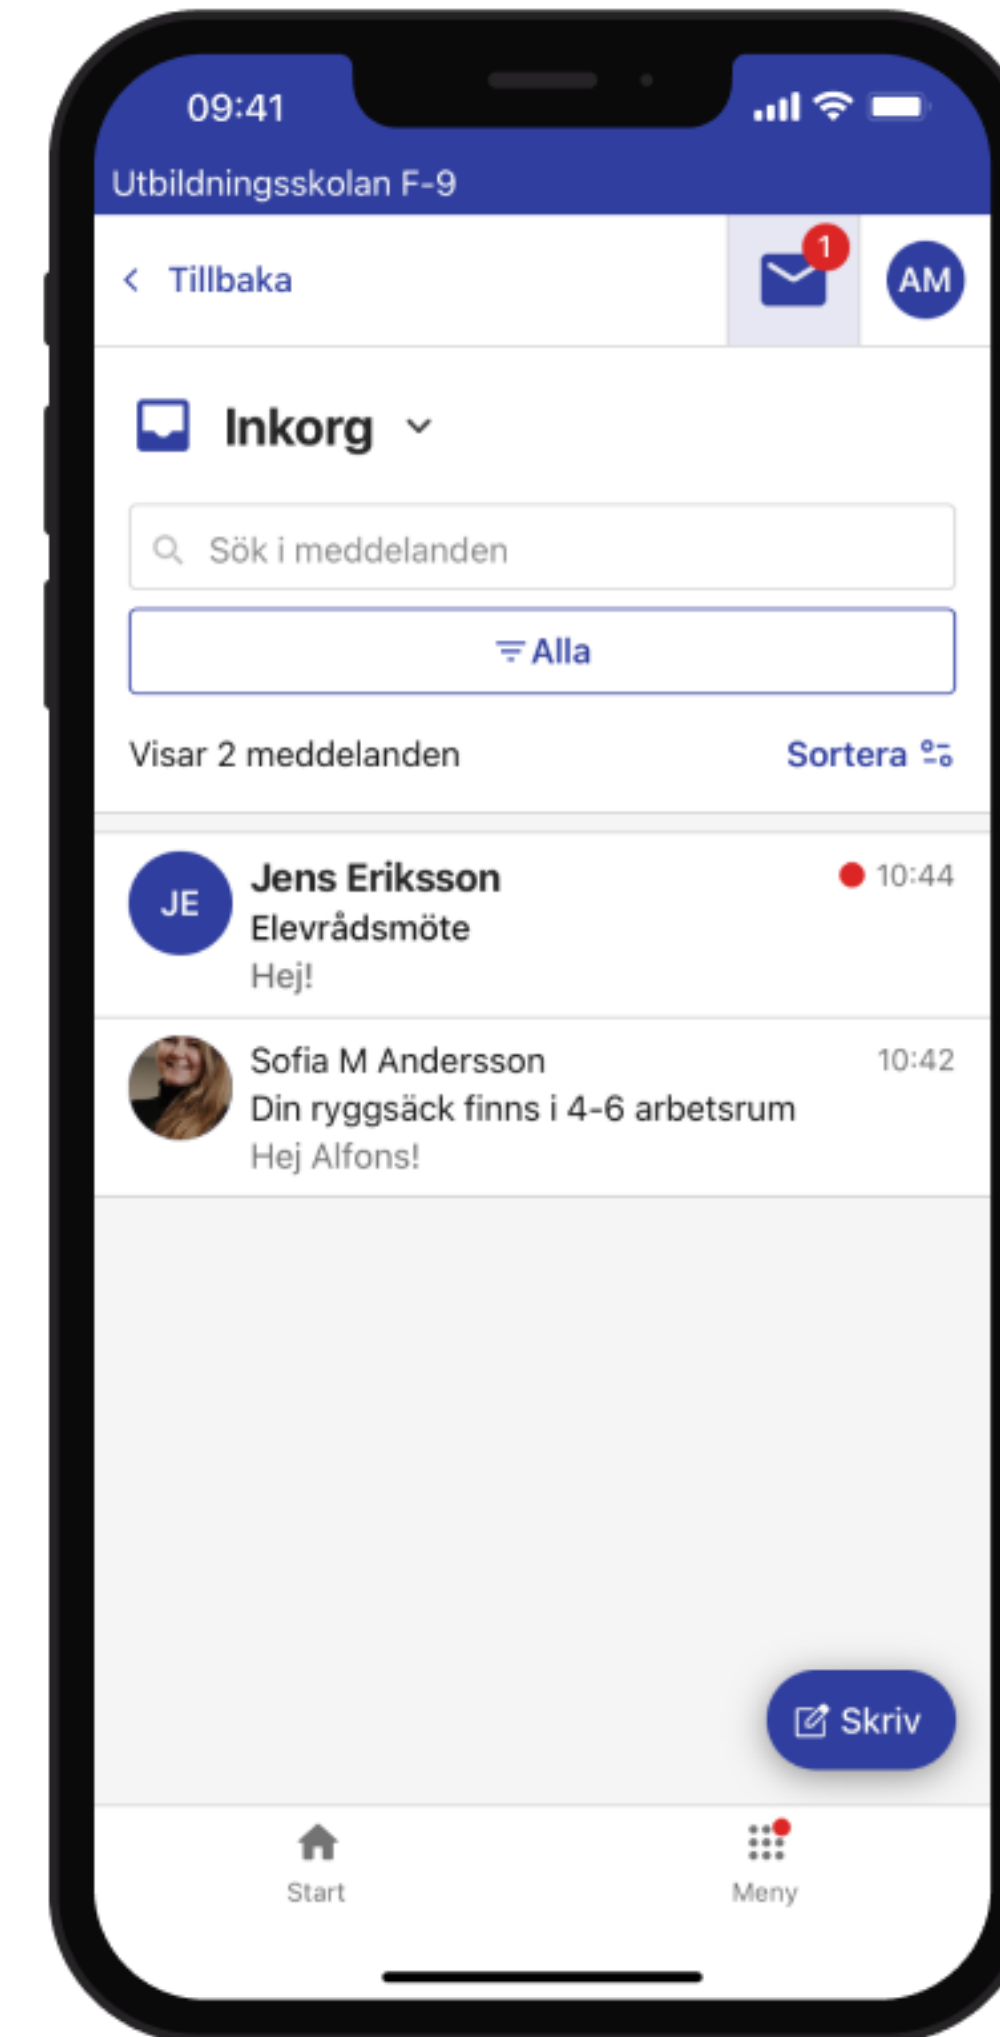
09:41

Utbildningsskolan F-9

Tillbaka

1

AM

Inkorg

Sök i meddelanden

Alla

Visar 2 meddelanden

Sortera

JE

Jens Eriksson

10:44

Elevrådsmöte

Hej!

Sofia M Andersson

10:42

Din ryggsäck finns i 4-6 arbetsrum

Hej Alfons!

Skriv

Start

Meny